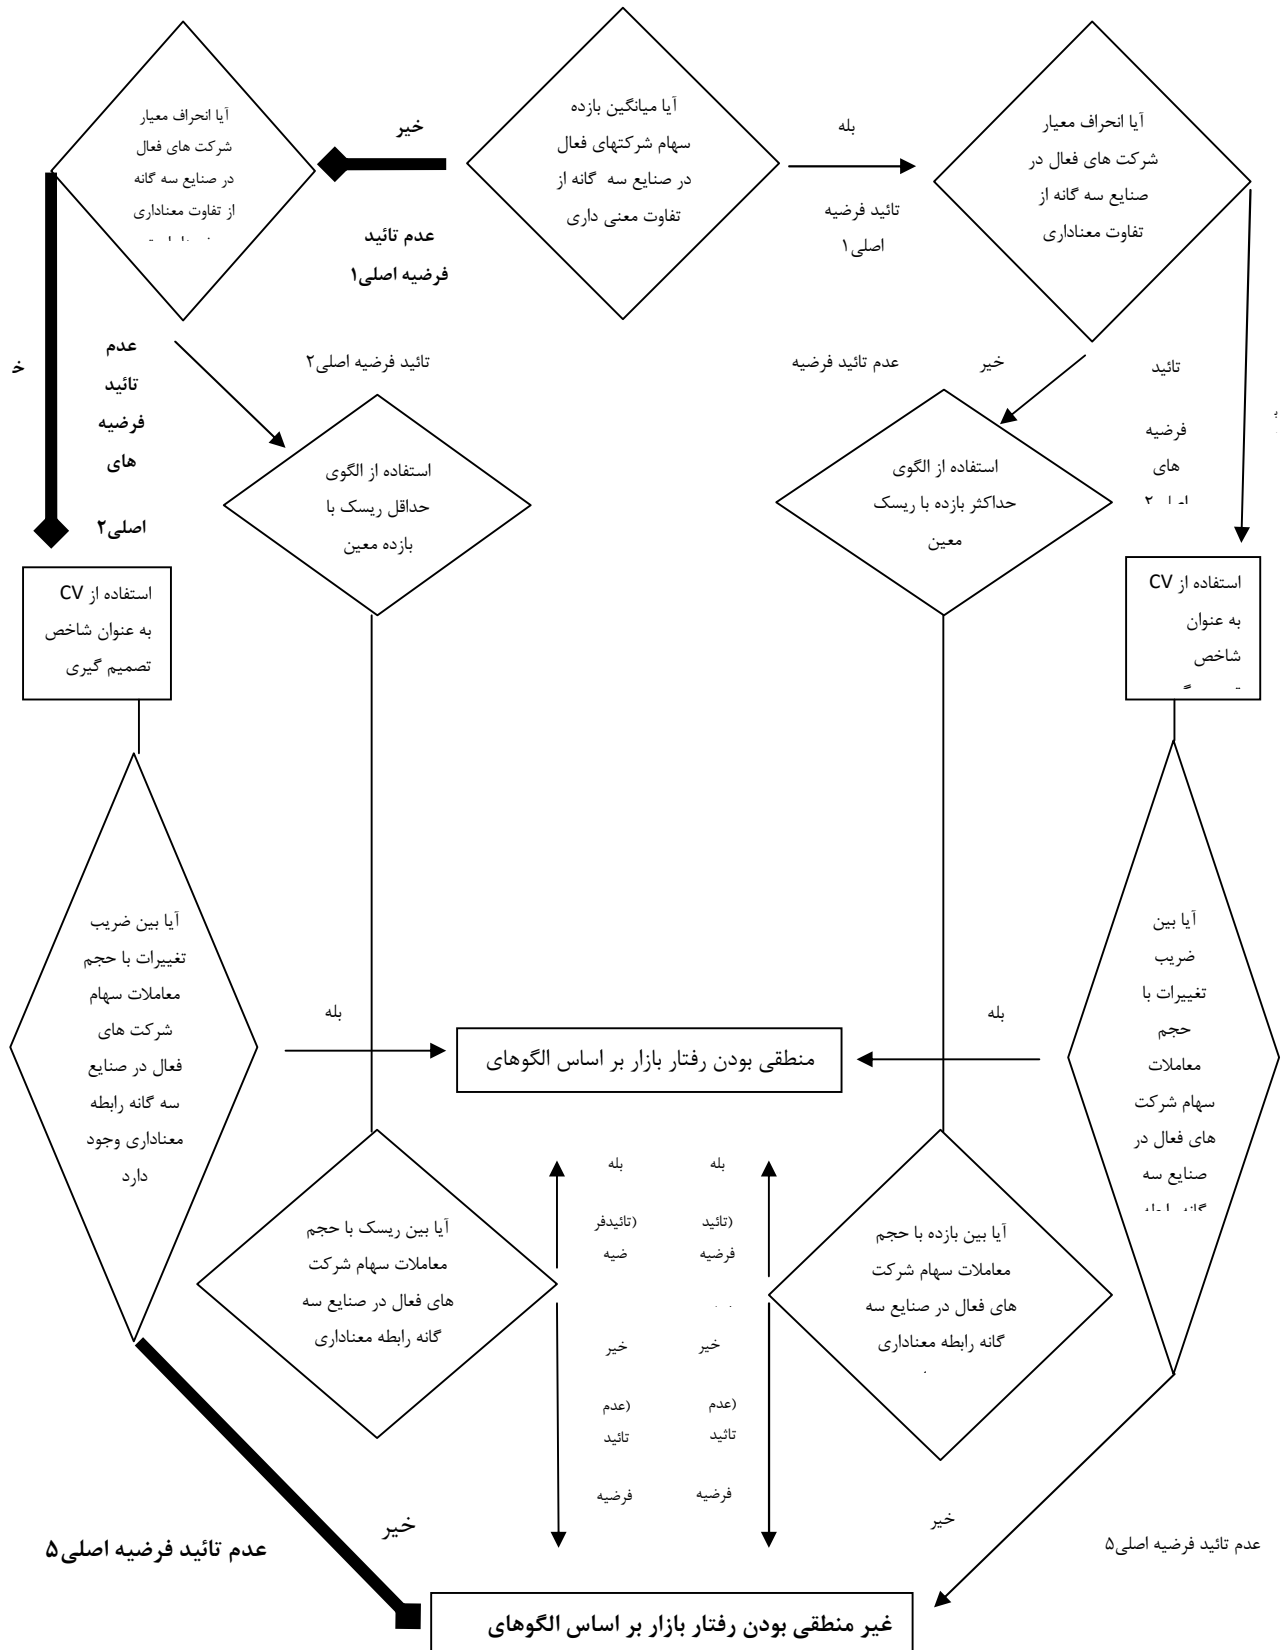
آیا انحراف معیار شرکت های فعال در صنایع سه گانه از تفاوت معناداری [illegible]

خیر

آیا میانگین بازده سهام شرکتهای فعال در صنایع سه گانه از تفاوت معنی داری

بله

تائید فرضیه اصلی۱

آیا انحراف معیار شرکت های فعال در صنایع سه گانه از تفاوت معناداری

عدم تائید فرضیه اصلی۱

خ

عدم تائید فرضیه های اصلی۲

تائید فرضیه اصلی۲

خیر

عدم تائید فرضیه

تائید فرضیه های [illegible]

استفاده از الگوی حداقل ریسک با بازده معین

استفاده از الگوی حداکثر بازده با ریسک معین

استفاده از CV به عنوان شاخص تصمیم گیری

استفاده از CV به عنوان شاخص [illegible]

آیا بین ضریب تغییرات با حجم معاملات سهام شرکت های فعال در صنایع سه گانه رابطه معناداری وجود دارد

بله

منطقی بودن رفتار بازار بر اساس الگوهای

بله

آیا بین ضریب تغییرات با حجم معاملات سهام شرکت های فعال در صنایع سه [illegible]

آیا بین ریسک با حجم معاملات سهام شرکت های فعال در صنایع سه گانه رابطه معناداری

بله (تائیدفرضیه

خیر (عدم تائید فرضیه

بله (تائید فرضیه

خیر (عدم تائید فرضیه

آیا بین بازده با حجم معاملات سهام شرکت های فعال در صنایع سه گانه رابطه معناداری

خیر

عدم تائید فرضیه اصلی۵

خیر

عدم تائید فرضیه اصلی۵

غیر منطقی بودن رفتار بازار بر اساس الگوهای